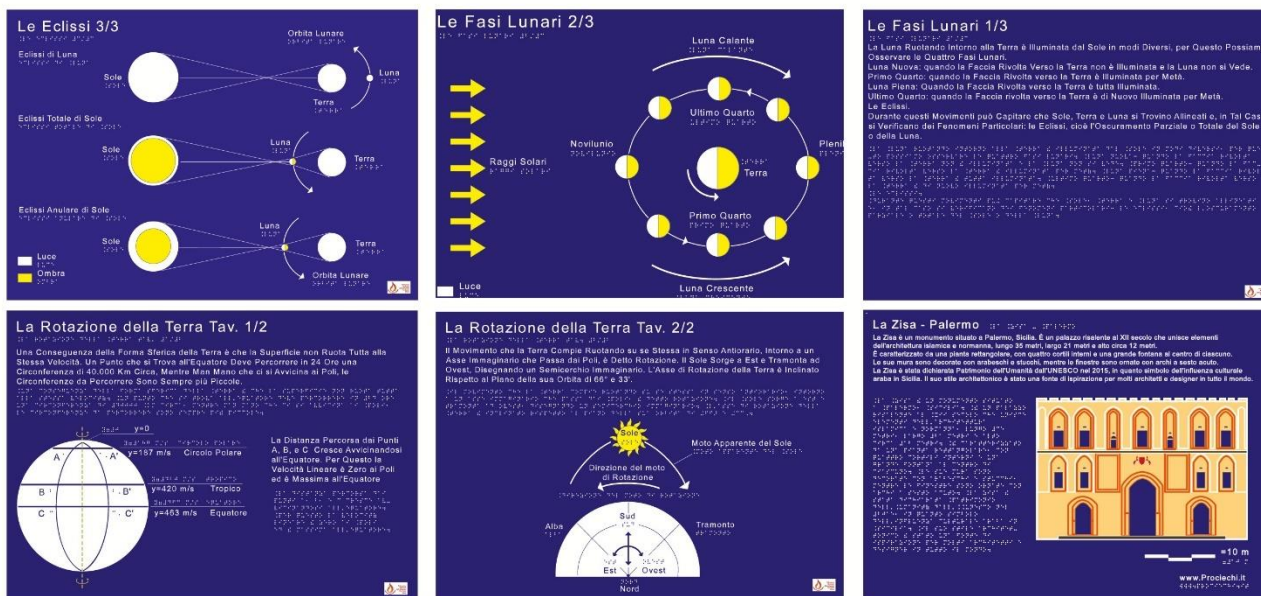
Le Eclissi 3/3

Eclissi di Luna

Orbita Lunare

Sole

Luna

Terra

Eclissi Totale di Sole

Sole

Luna

Terra

Eclissi Anulare di Sole

Luna

Sole

Terra

Orbita Lunare

Luce

Ombra

Le Fasi Lunari 2/3

Luna Calante

Ultimo Quarto

Novilunio

Plenil

Raggi Solari

Terra

Primo Quarto

Luce

Luna Crescente

Le Fasi Lunari 1/3

La Luna Ruotando Intorno alla Terra è Illuminata dal Sole in modi Diversi, per Questo Possiam Osservare le Quattro Fasi Lunari.
Luna Nuova: quando la Faccia Rivolta Verso la Terra non è Illuminata e la Luna non si Vede.
Primo Quarto: quando la Faccia Rivolta verso la Terra è Illuminata per Metà.
Luna Piena: Quando la Faccia Rivolta verso la Terra è tutta Illuminata.
Ultimo Quarto: quando la Faccia rivolta verso la Terra è di Nuovo Illuminata per Metà.
Le Eclissi.
Durante questi Movimenti può Capitare che Sole, Terra e Luna si Trovino Allineati e, in Tal Cas si Verificano dei Fenomeni Particolari: le Eclissi, cioè l'Oscuramento Parziale o Totale del Sole o della Luna.

La Rotazione della Terra Tav. 1/2

Una Conseguenza della Forma Sferica della Terra è che la Superficie non Ruota Tutta alla Stessa Velocità. Un Punto che si Trova all'Equatore Deve Percorrere in 24 Ore una Circonferenza di 40.000 Km Circa, Mentre Man Mano che ci si Avvicina ai Poli, le Circonferenza da Percorrere Sono Sempre più Piccole.

y=0

A

A'

y=167 m/s

Circolo Polare

B

B'

y=420 m/s

Tropico

C

C'

y=463 m/s

Equatore

La Distanza Percorsa dai Punti A, B, e C Cresce Avvicinandosi all'Equatore. Per Questo la Velocità Lineare è Zero ai Poli ed è Massima all'Equatore

La Rotazione della Terra Tav. 2/2

Il Movimento che la Terra Compie Ruotando su se Stessa in Senso Antiorario, Intorno a un Asse Immaginario che Passa dai Poli, è Detto Rotazione. Il Sole Sorge a Est e Tramonta ad Ovest, Disegnando un Semicerchio Immaginario. L'Asse di Rotazione della Terra è Inclinato Rispetto al Piano della sua Orbita di 66° e 33'.

Sole

Moto Apparente del Sole

Direzione del moto di Rotazione

Sud

Alba

Tramonto

Est

Ovest

Nord

La Zisa - Palermo

La Zisa è un monumento situato a Palermo, Sicilia. È un palazzo risalente al XII secolo che unisce elementi dell'architettura islamica e normanna, lungo 35 metri, largo 21 metri e alto circa 12 metri.
È caratterizzato da una pianta rettangolare, con quattro cortili interni e una grande fontana al centro di ciascuno.
Le sue mura sono decorate con arabeschi e stucchi, mentre le finestre sono ornate con archi a sesto acuto.
La Zisa è stata dichiarata Patrimonio dell'Umanità dall'UNESCO nel 2015, in quanto simbolo dell'influenza culturale araba in Sicilia. Il suo stile architettonico è stato una fonte di ispirazione per molti architetti e designer in tutto il mondo.

=10 m

www.Proclechi.it